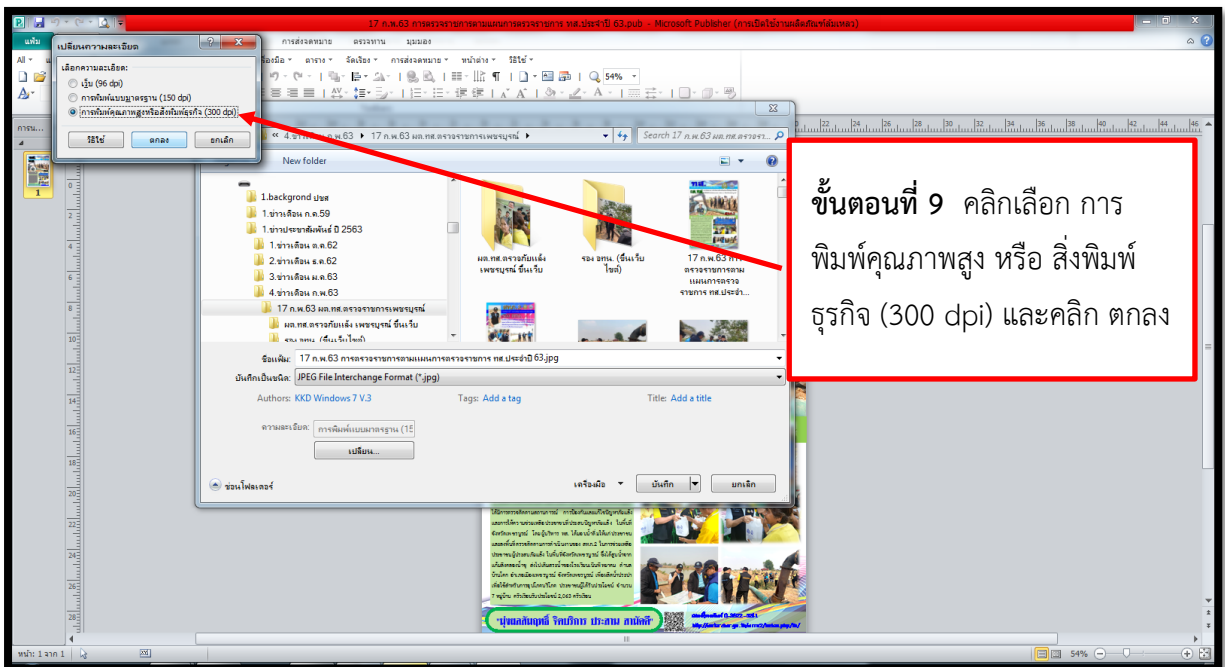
17 ก.พ.63 การตรวจราชการตามแผนการตรวจราชการ ทส.ประจำปี 63.pub - Microsoft Publisher (การเปิดใช้งานผลิตภัณฑ์ล้มเหลว)

แฟ้ม

การส่งจดหมาย ตรวจทาน มุมมอง

เปลี่ยนความละเอียด

เลือกความละเอียด:

เว็บ (96 dpi)

การพิมพ์แบบมาตรฐาน (150 dpi)

การพิมพ์คุณภาพสูงหรือสิ่งพิมพ์ธุรกิจ (300 dpi)

วิธีใช้ ตกลง ยกเลิก

54%

« 4.ข่าวเดือน ม.ค.63 ▸ 17 ก.พ.63 ผต.ทส.ตรวจราชการเพชรบูรณ์ ▸

Search 17 ก.พ.63 ผต.ทส.ตรวจรา...

New folder

1.backgrond ปชส

1.ข่าวเดือน ก.ค.59

1.ข่าวประชาสัมพันธ์ ปี 2563

1.ข่าวเดือน ต.ค.62

2.ข่าวเดือน ธ.ค.62

3.ข่าวเดือน ม.ค.63

4.ข่าวเดือน ก.พ.63

17 ก.พ.63 ผต.ทส.ตรวจราชการเพชรบูรณ์

ผต.ทส.ตรวจภัยแล้ง เพชรบูรณ์ ขึ้นเว็บ

ผต.ทส.ตรวจภัยแล้ง เพชรบูรณ์ ขึ้นเว็บ

รอง อทน. (ขึ้นเว็บไซต์)

17 ก.พ.63 การตรวจราชการตามแผนการตรวจราชการ ทส.ประจำ...

ชื่อแฟ้ม: 17 ก.พ.63 การตรวจราชการตามแผนการตรวจราชการ ทส.ประจำปี 63.jpg

บันทึกเป็นชนิด: JPEG File Interchange Format (*.jpg)

Authors: KKD Windows 7 V.3

Tags: Add a tag

Title: Add a title

ความละเอียด: การพิมพ์แบบมาตรฐาน (15

เปลี่ยน...

ซ่อนโฟลเดอร์

เครื่องมือ

บันทึก

ยกเลิก

ขั้นตอนที่ 9 คลิกเลือก การพิมพ์คุณภาพสูง หรือ สิ่งพิมพ์ธุรกิจ (300 dpi) และคลิก ตกลง

"มุ่งผลสัมฤทธิ์ ใจบริการ ประสาน สามัคคี"

หน้า: 1 จาก 1

54%